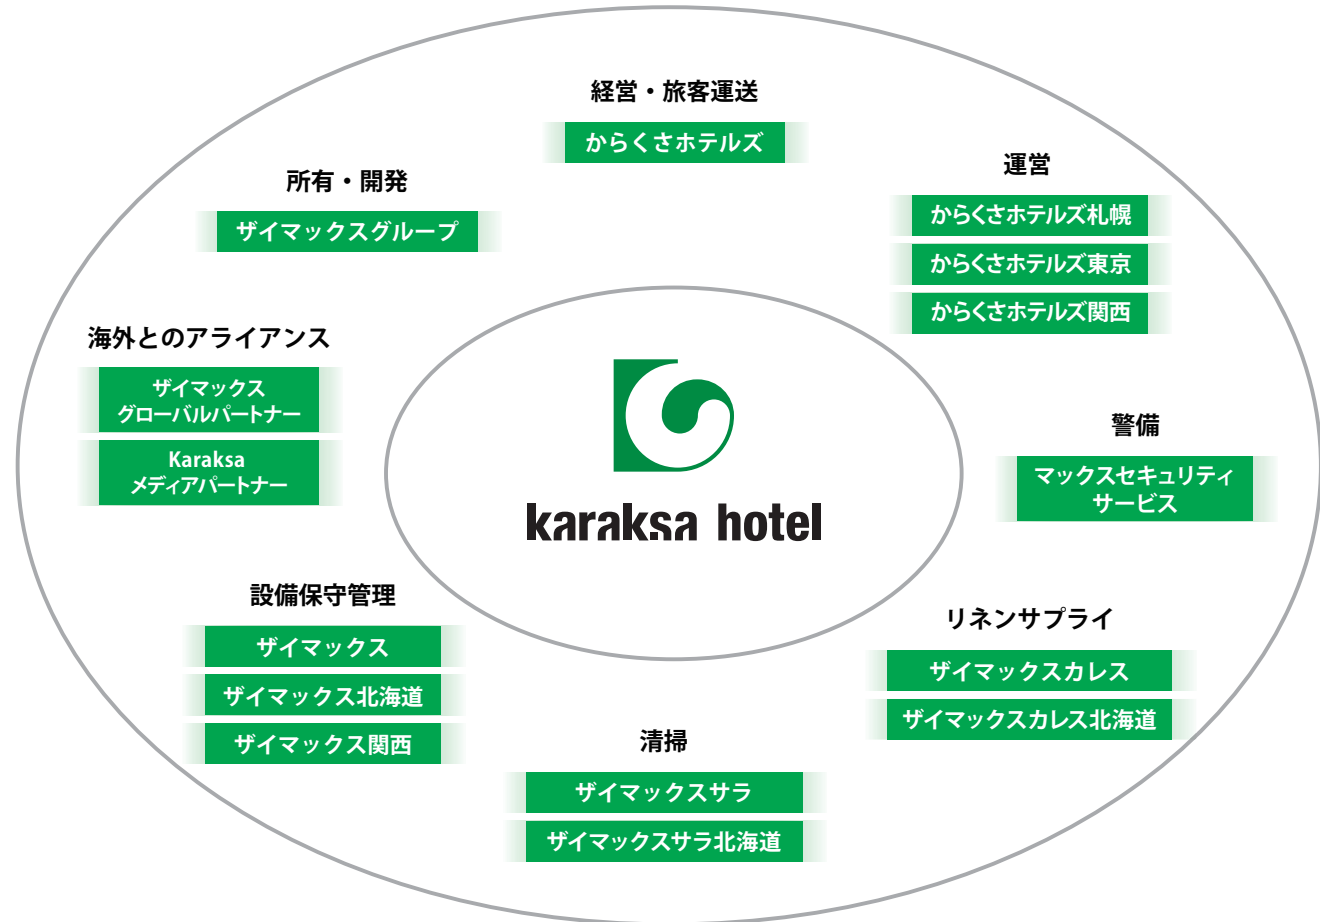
経営・旅客運送

からくさホテルズ

所有・開発

ザイマックスグループ

運営

からくさホテルズ札幌

からくさホテルズ東京

からくさホテルズ関西

海外とのアライアンス

ザイマックス
グローバルパートナー

Karaksa
メディアパートナー

karaksa hotel

警備

マックスセキュリティ
サービス

設備保守管理

ザイマックス

ザイマックス北海道

ザイマックス関西

リネンサプライ

ザイマックスカレス

ザイマックスカレス北海道

清掃

ザイマックスサラ

ザイマックスサラ北海道